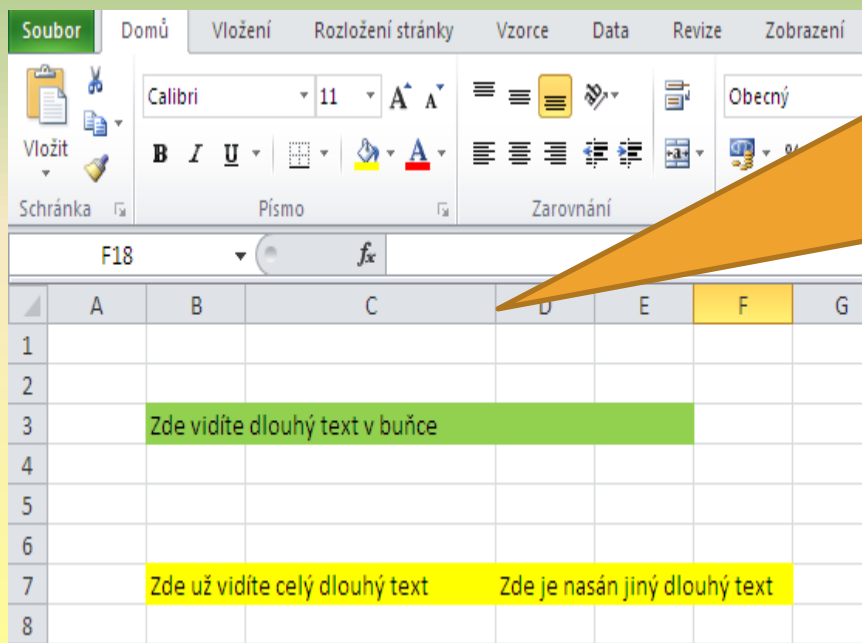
Soubor | Domů | Vložení | Rozložení stránky | Vzorce | Data | Revize | Zobrazení

Vložit
Calibri 11
B I U
Obecný
Schránka
Písmo
Zarovnání

F18
$f_x$

| | A | B | C | D | E | F | G |
|---|---|---|---|---|---|---|---|
| 1 | | | | | | | |
| 2 | | | | | | | |
| 3 | | Zde vidíte dlouhý text v buňce | | | | | |
| 4 | | | | | | | |
| 5 | | | | | | | |
| 6 | | | | | | | |
| 7 | | Zde už vidíte celý dlouhý text | | Zde je nasán jiný dlouhý text | | | |
| 8 | | | | | | | |